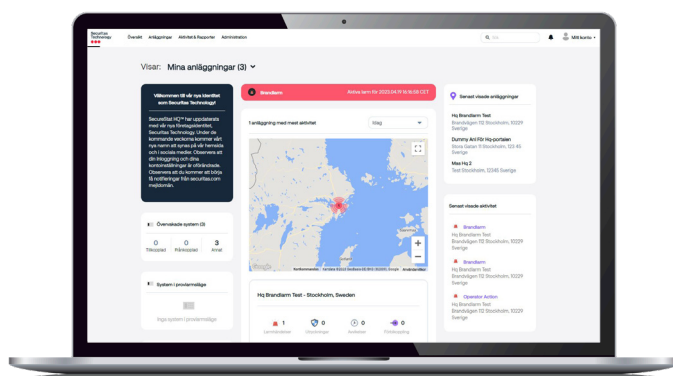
Securitas Technology

Översikt Anläggningar Aktivitet & Rapporter Administration

Sök

Mitt konto

Visar: Mina anläggningar (3)

Välkommen till vår nya identitet som Securitas Technology!

SecuritasHQ™ har uppdaterats med vår nya företagsidentitet, Securitas Technology. Under de kommande veckorna kommer vårt nya namn att synas på vår hemsida och i sociala medier. Observera att din inloggning och dina kontoinställningar är oförändrade. Observera att du kommer att börja få notifieringar från securitas.com mejldomän.

Övervakade system (3)

| 0 | 0 | 3 |
|---|---|---|
| Tillkopplad | Frånkopplad | Annat |

System i provlarmsläge

Inga system i provlarmsläge

Brandlarm

Aktivt larm för 2023.04.19 16:16:00 CET

1 anläggning med mest aktivitet

Idag

Google

Kortkommandon Kartdata ©2023 Användarvillkor

Hq Brandlarm Test - Stockholm, Sweden

| 1 | 0 | 0 | 0 |
|---|---|---|---|
| Larmhändelser | Utlarmningar | Aviseringar | Frånkoppling |

Senast visade anläggningar

Hq Brandlarm Test
Brandvägen 112 Stockholm, 10229 Sverige

Dummy Anl För Hq-portalen
Stora Gatan 11 Stockholm, 12345 Sverige

Miss Hq 2
Test Stockholm, 12345 Sverige

Senast visade aktivitet

Brandlarm
Hq Brandlarm Test
Brandvägen 112 Stockholm, 10229 Sverige

Brandlarm
Hq Brandlarm Test
Brandvägen 112 Stockholm, 10229 Sverige

Brandlarm
Hq Brandlarm Test
Brandvägen 112 Stockholm, 10229 Sverige

Operator Action
Hq Brandlarm Test
Brandvägen 112 Stockholm, 10229 Sverige